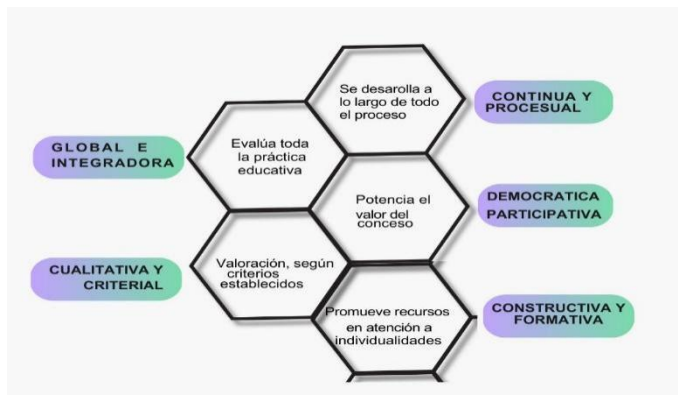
GLOBAL E INTEGRADORA

Evalúa toda la práctica educativa

Se desarolla a lo largo de todo el proceso

CONTINUA Y PROCESUAL

Potencia el valor del conceso

DEMOCRATICA PARTICIPATIVA

CUALITATIVA Y CRITERIAL

Valoración, según criterios establecidos

Promueve recursos en atención a individualidades

CONSTRUCTIVA Y FORMATIVA